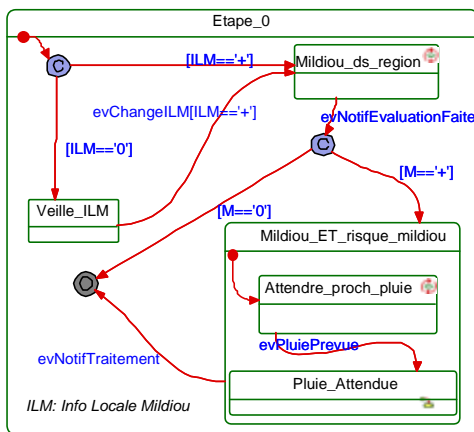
Etape_0

C

[ILM=='+']

Mildiou_ds_region

evChangeILM[ILM=='+']

evNotifEvaluationFaite

[ILM=='0']

C

[M=='+']

Veille_ILM

[M=='0']

Mildiou_ET_risque_mildiou

Attendre_proch_pluie

evPluiePrevue

evNotifTraitement

Pluie_Attendue

ILM: Info Locale Mildiou